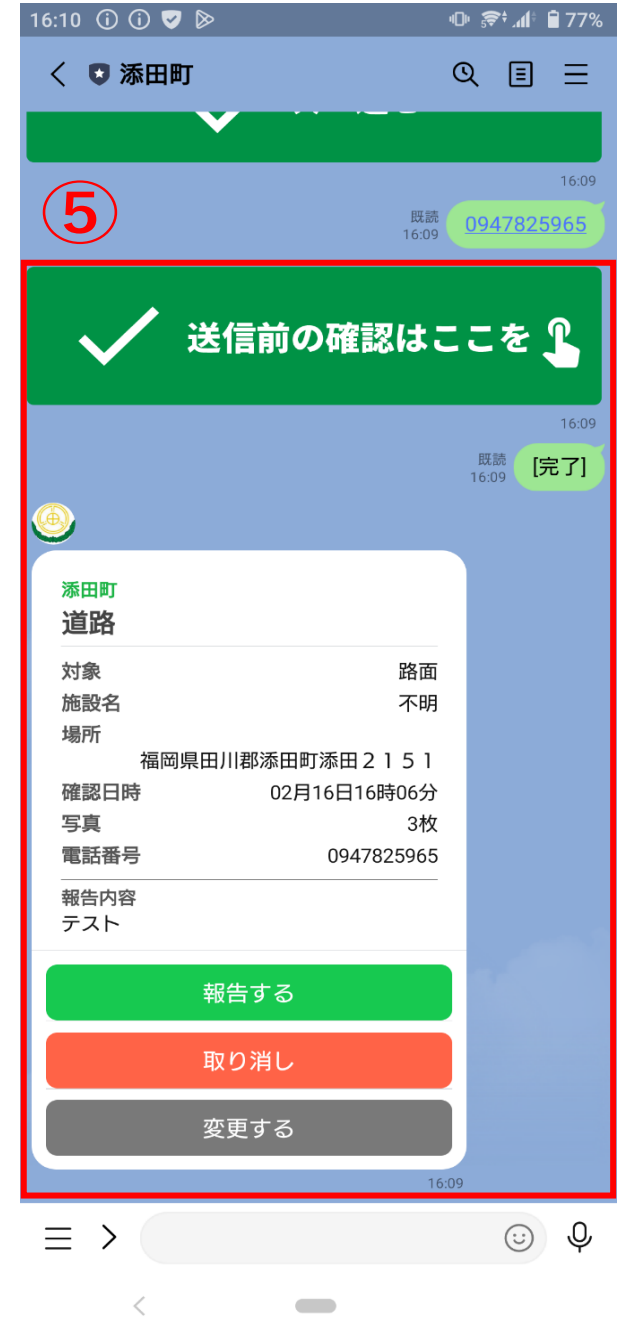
16:10 77%

添田町

16:09

⑤

既読
16:09 0947825965

送信前の確認はここを

16:09

既読
16:09 [完了]

添田町
道路

| 対象 | 路面 |
|---|---|
| 施設名 | 不明 |
| 場所 | 福岡県田川郡添田町添田２１５１ |
| 確認日時 | 02月16日16時06分 |
| 写真 | 3枚 |
| 電話番号 | 0947825965 |

報告内容
テスト

報告する

取り消し

変更する

16:09